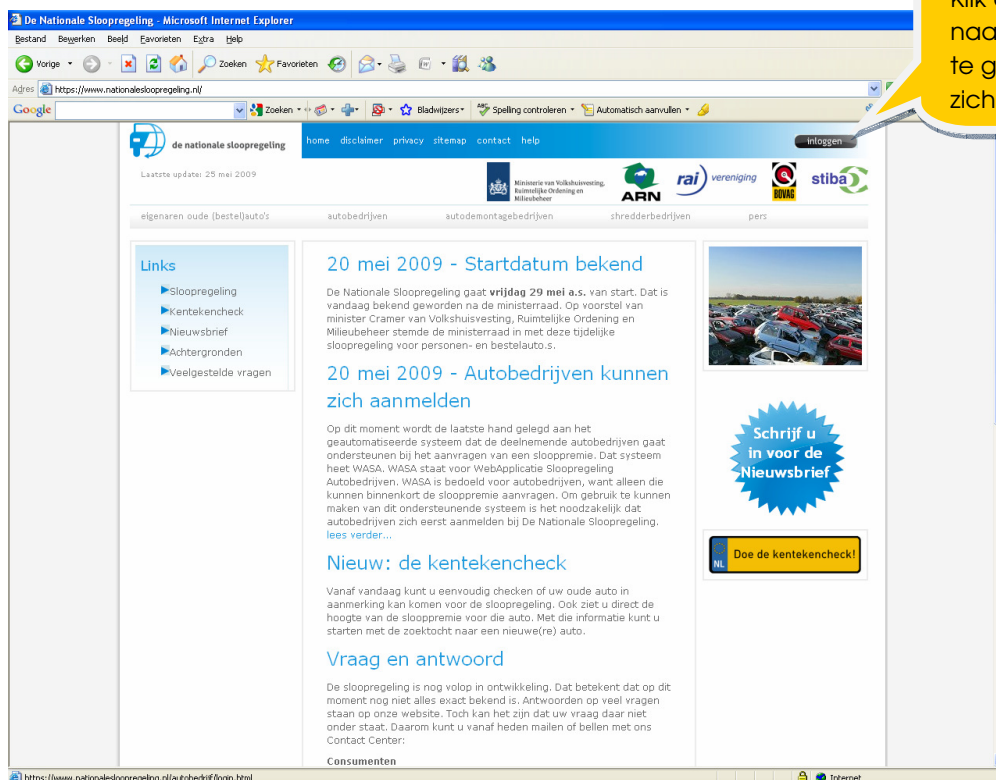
De Nationale Sloopregeling - Microsoft Internet Explorer

Bestand Bewerken Beeld Favorieten Extra Help

Vorige Zoeken Favorieten

Adres https://www.nationalesloopregeling.nl/

Google Zoeken Bladwijzers Spelling controleren Automatisch aanvullen

Klik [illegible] naa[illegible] te g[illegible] zich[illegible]

de nationale sloopregeling

home disclaimer privacy sitemap contact help

inloggen

Laatste update: 25 mei 2009

Ministerie van Volkshuisvesting, Ruimtelijke Ordening en Milieubeheer

ARN

rai vereniging

BOVAG

stiba

eigenaren oude (bestel)auto's autobedrijven autodemontagebedrijven shredderbedrijven pers

Links

Sloopregeling

Kentekencheck

Nieuwsbrief

Achtergronden

Veelgestelde vragen

20 mei 2009 - Startdatum bekend

De Nationale Sloopregeling gaat **vrijdag 29 mei a.s.** van start. Dat is vandaag bekend geworden na de ministerraad. Op voorstel van minister Cramer van Volkshuisvesting, Ruimtelijke Ordening en Milieubeheer stemde de ministerraad in met deze tijdelijke sloopregeling voor personen- en bestelauto.s.

20 mei 2009 - Autobedrijven kunnen zich aanmelden

Op dit moment wordt de laatste hand gelegd aan het geautomatiseerde systeem dat de deelnemende autobedrijven gaat ondersteunen bij het aanvragen van een sloopremie. Dat systeem heet WASA. WASA staat voor WebApplicatie Sloopregeling Autobedrijven. WASA is bedoeld voor autobedrijven, want alleen die kunnen binnenkort de sloopremie aanvragen. Om gebruik te kunnen maken van dit ondersteunende systeem is het noodzakelijk dat autobedrijven zich eerst aanmelden bij De Nationale Sloopregeling. lees verder...

Nieuw: de kentekencheck

Vanaf vandaag kunt u eenvoudig checken of uw oude auto in aanmerking kan komen voor de sloopregeling. Ook ziet u direct de hoogte van de sloopremie voor die auto. Met die informatie kunt u starten met de zoektocht naar een nieuwe(re) auto.

Vraag en antwoord

De sloopregeling is nog volop in ontwikkeling. Dat betekent dat op dit moment nog niet alles exact bekend is. Antwoorden op veel vragen staan op onze website. Toch kan het zijn dat uw vraag daar niet onder staat. Daarom kunt u vanaf heden mailen of bellen met ons Contact Center:

Consumenten

Schrijf u in voor de Nieuwsbrief

NL Doe de kentekencheck!

https://www.nationalesloopregeling.nl/autobedrijf/login.html

Internet